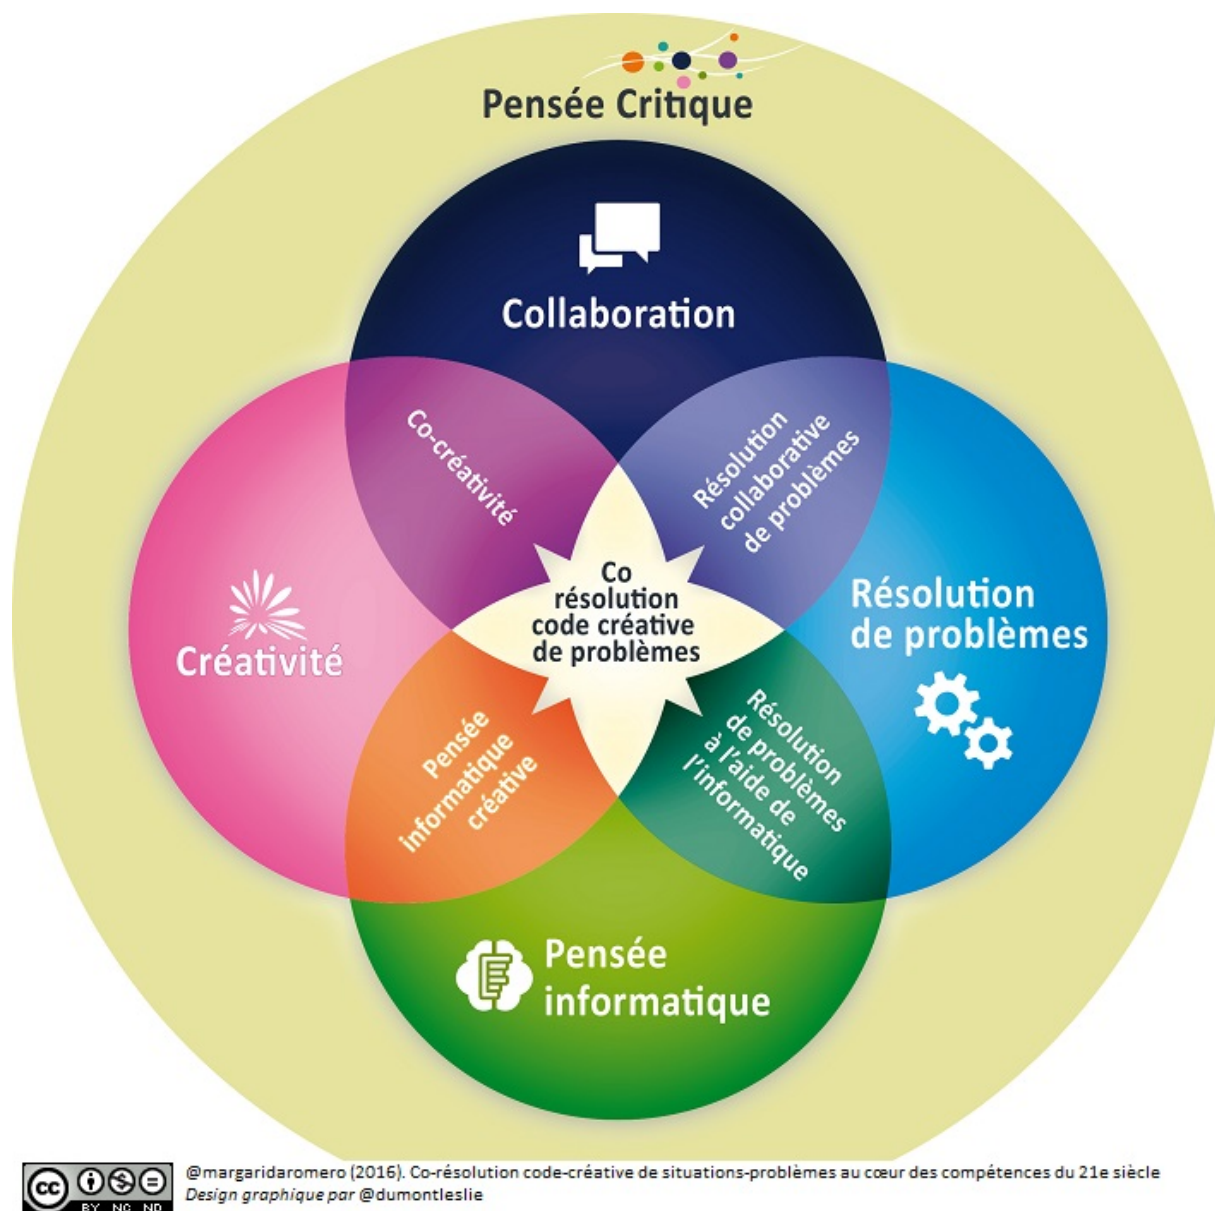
Pensée Critique

Collaboration

Créativité

Résolution de problèmes

Pensée informatique

Co-créativité

Résolution collaborative de problèmes

Co résolution code créative de problèmes

Pensée informatique créative

Résolution de problèmes à l'aide de l'informatique

cc BY NC ND

@margaridaromero (2016). Co-résolution code-créative de situations-problèmes au cœur des compétences du 21e siècle
Design graphique par @dumontleslie